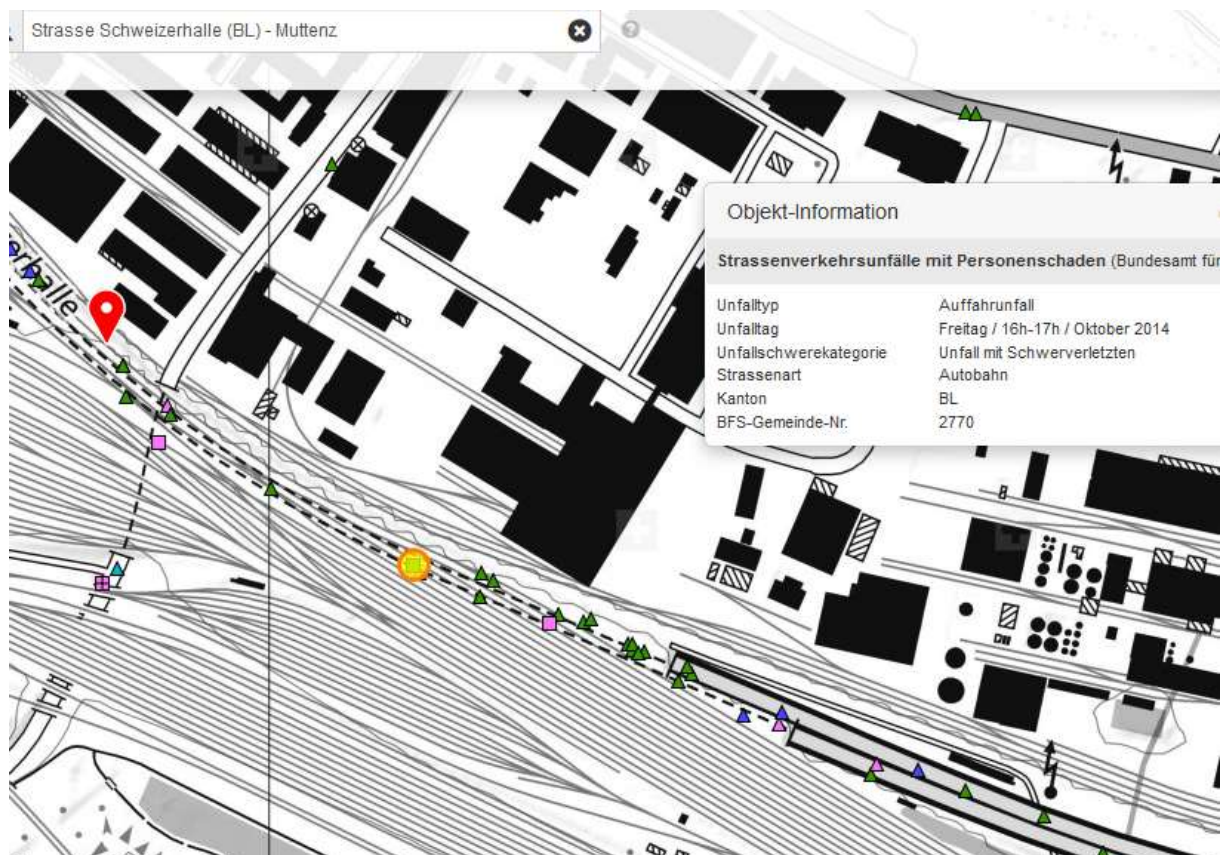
Strasse Schweizerhalle (BL) - Muttenz

erhalle

Objekt-Information

Strassenverkehrsunfälle mit Personenschaden (Bundesamt für

| | |
|---|---|
| Unfalltyp | Auffahrunfall |
| Unfalltag | Freitag / 16h-17h / Oktober 2014 |
| Unfallschwerekategorie | Unfall mit Schwerverletzten |
| Strassenart | Autobahn |
| Kanton | BL |
| BFS-Gemeinde-Nr. | 2770 |

B

DW